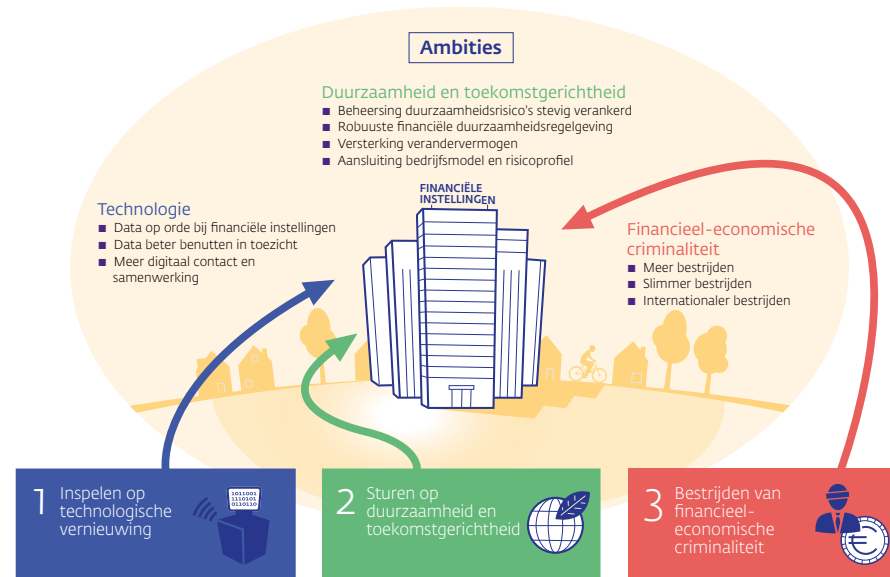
Ambities

Duurzaamheid en toekomstgerichtheid
Beheersing duurzaamheidsrisico's stevig verankerd
Robuuste financiële duurzaamheidsregelgeving
Versterking verandervermogen
Aansluiting bedrijfsmodel en risicoprofiel

Technologie
Data op orde bij financiële instellingen
Data beter benutten in toezicht
Meer digitaal contact en samenwerking

FINANCIËLE INSTELLINGEN

Financieel-economische criminaliteit
Meer bestrijden
Slimmer bestrijden
Internationaler bestrijden

1 Inspelen op technologische vernieuwing

1011001
1110101
0110110

2 Sturen op duurzaamheid en toekomstgerichtheid

3 Bestrijden van financieel-economische criminaliteit